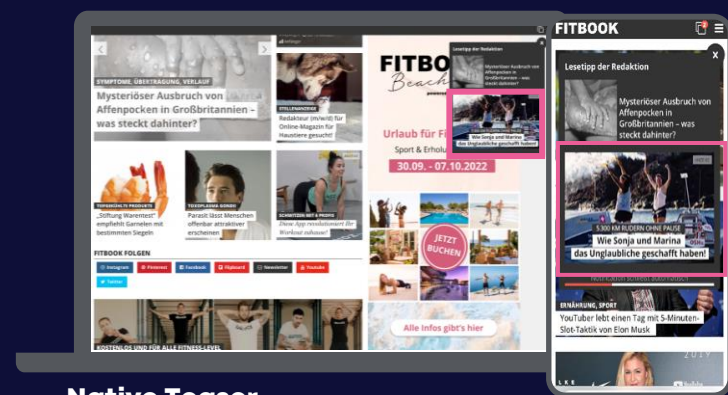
SYMPTOME, ÜBERTRAGUNG, VERLAUF
Mysteriöser Ausbruch von Affenpocken in Großbritannien – was steckt dahinter?

STELLENANZEIGE
Redakteur (m/w/d) für Online-Magazin für Hausärzte gesucht!

TOPGEKÜHLTE PRODUKTE
„Stiftung Warentest“ empfiehlt Garnelen mit bestimmten Siegeln

TOXOPLASMA GONDII
Parasit lässt Menschen offenbar attraktiver erscheinen

SCHWITZEN WIE A PROFIS
Diese App revolutioniert Ihr Workout zuhause!

FITBOOK FOLGEN
Instagram
Pinterest
Facebook
Flipboard
Newsletter
Youtube
Twitter

KOSTENLOS UND FÜR ALLE FITNESS-LEVEL

FITBOOK
Beach
Urlaub für Fit
Sport & Erholu
30.09. - 07.10.2022
JETZT BUCHEN
Alle Infos gibt's hier

Lesetipp der Redaktion
Mysteriöser Ausbruch von Affenpocken in Großbritannien – was steckt dahinter?
Wie Sonja und Marina das Unglaubliche geschafft haben!

FITBOOK
Lesetipp der Redaktion
x
Mysteriöser Ausbruch von Affenpocken in Großbritannien – was steckt dahinter?
5.300 KM RUDERN OHNE PAUSE
Wie Sonja und Marina das Unglaubliche geschafft haben!
ERNÄHRUNG, SPORT
YouTuber lebt einen Tag mit 5-Minuten-Slot-Taktik von Elon Musk

Native Teaser